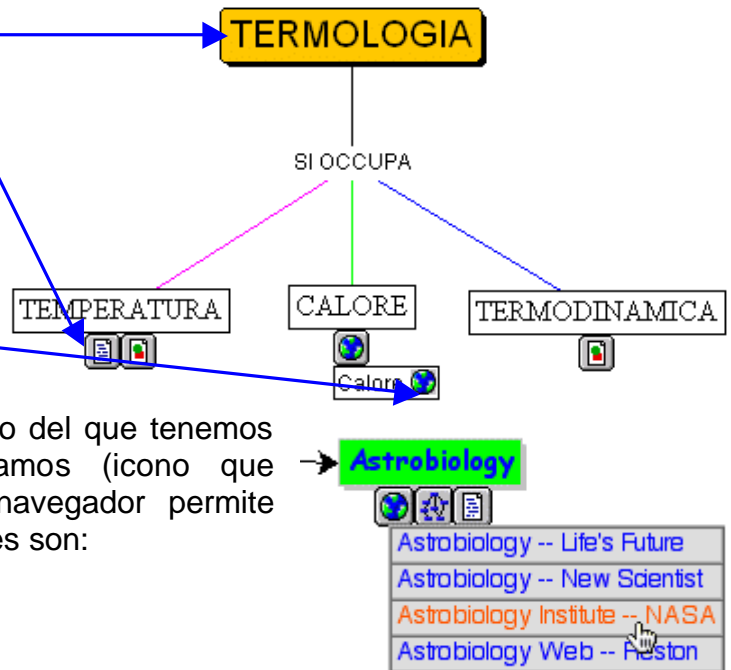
TERMOLOGIA

SI OCCUPA

TEMPERATURA

CALORE

TERMODINAMICA

Calore

o del que tenemos amos (icono que navegador permite es son:

Astrobiology

Astrobiology -- Life's Future
Astrobiology -- New Scientist
Astrobiology Institute -- NASA
Astrobiology Web -- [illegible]ston